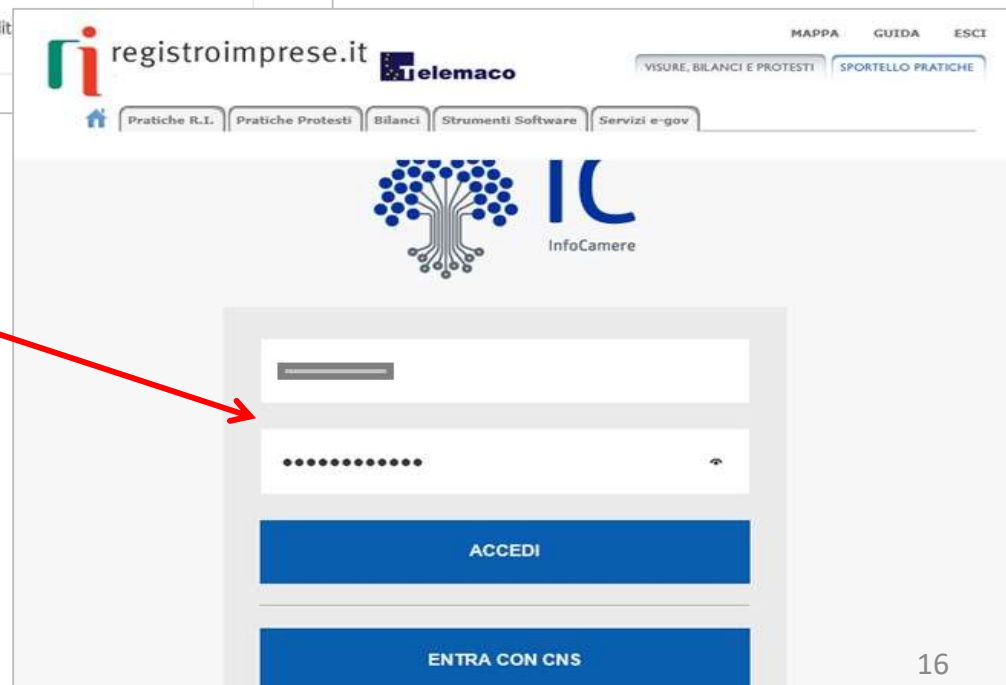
registroimprese.it Telemaco

MAPPA GUIDA ESCI

VISURE, BILANCI E PROTESTI SPORTELLO PRATICHE

Pratiche R.I. Pratiche Protesti Bilanci Strumenti Software Servizi e-gov

IC
InfoCamere

•••••••••••••

ACCEDI

ENTRA CON CNS

16